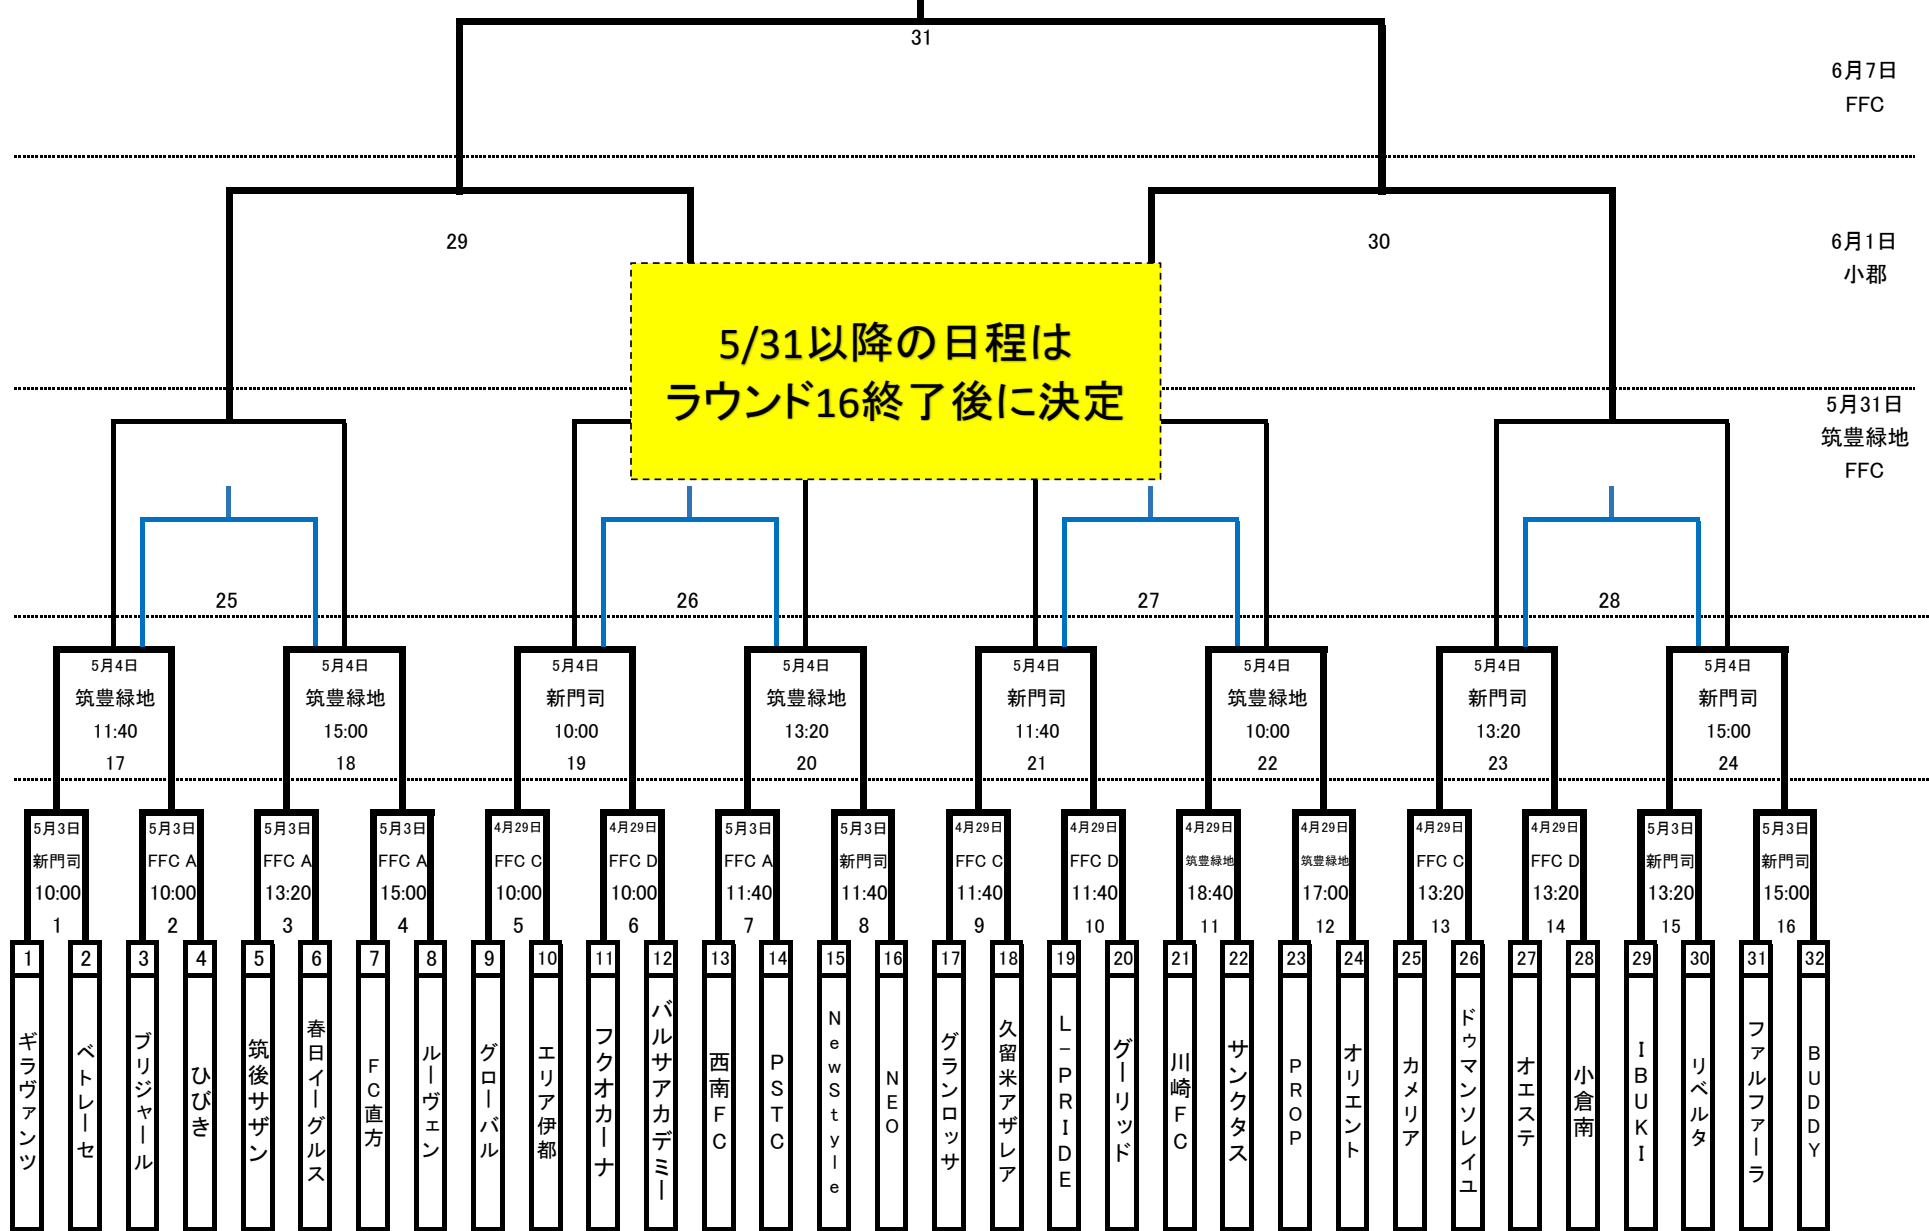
31

6月7日
FFC

29

30

6月1日
小郡

5/31以降の日程は
ラウンド16終了後に決定

5月31日
筑豊緑地
FFC

25

26

27

28

5月4日
筑豊緑地
11:40
17

5月4日
筑豊緑地
15:00
18

5月4日
新門司
10:00
19

5月4日
筑豊緑地
13:20
20

5月4日
新門司
11:40
21

5月4日
筑豊緑地
10:00
22

5月4日
新門司
13:20
23

5月4日
新門司
15:00
24

5月3日
新門司
10:00
1

5月3日
FFC A
10:00
2

5月3日
FFC A
13:20
3

5月3日
FFC A
15:00
4

4月29日
FFC C
10:00
5

4月29日
FFC D
10:00
6

5月3日
FFC A
11:40
7

5月3日
新門司
11:40
8

4月29日
FFC C
11:40
9

4月29日
FFC D
11:40
10

4月29日
筑豊緑地
18:40
11

4月29日
筑豊緑地
17:00
12

4月29日
FFC C
13:20
13

4月29日
FFC D
13:20
14

5月3日
新門司
13:20
15

5月3日
新門司
15:00
16

| 1 | 2 | 3 | 4 | 5 | 6 | 7 | 8 | 9 | 10 | 11 | 12 | 13 | 14 | 15 | 16 | 17 | 18 | 19 | 20 | 21 | 22 | 23 | 24 | 25 | 26 | 27 | 28 | 29 | 30 | 31 | 32 |
|---|---|---|---|---|---|---|---|---|---|---|---|---|---|---|---|---|---|---|---|---|---|---|---|---|---|---|---|---|---|---|---|
| ギラヴァンツ | ベトレーセ | ブリジャール | ひびき | 筑後サザン | 春日イーグルス | FC直方 | ルーヴェン | グローバル | エリア伊都 | フクオカーナ | バルサアカデミー | 西南FC | PSTC | NewStyle | NEO | グランロッサ | 久留米アザレア | L-PRIDE | グーリッド | 川崎FC | サンクタス | PROP | オリエント | カメリア | ドゥマンソレイユ | オエステ | 小倉南 | IBUKI | リベルタ | ファルファーラ | BUDDY |